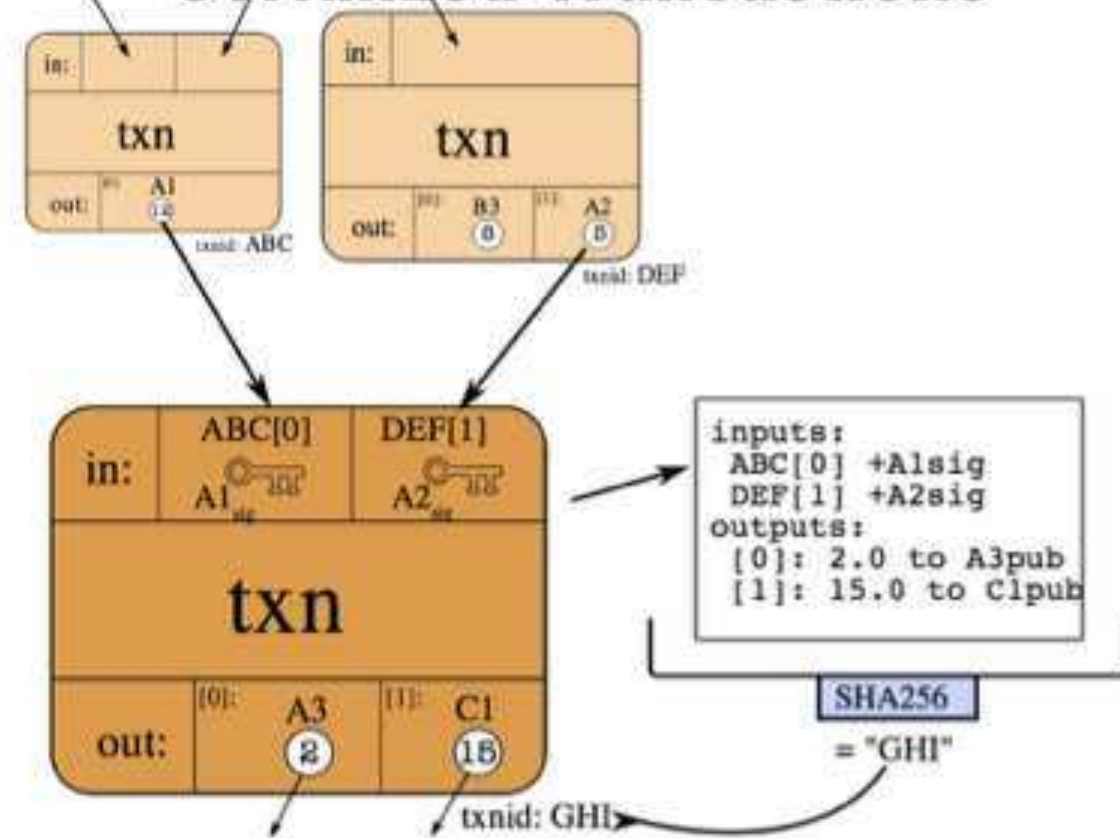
in:

txn

out: [0] A1 12

txnid: ABC

in:

txn

out: [0] B3 8 [1] A2 5

txnid: DEF

in: ABC[0] A1sig DEF[1] A2sig

txn

out: [0]: A3 2 [1]: C1 15

txnid: GHI

inputs:
 ABC[0] +A1sig
 DEF[1] +A2sig
outputs:
 [0]: 2.0 to A3pub
 [1]: 15.0 to C1pub

SHA256

= "GHI"